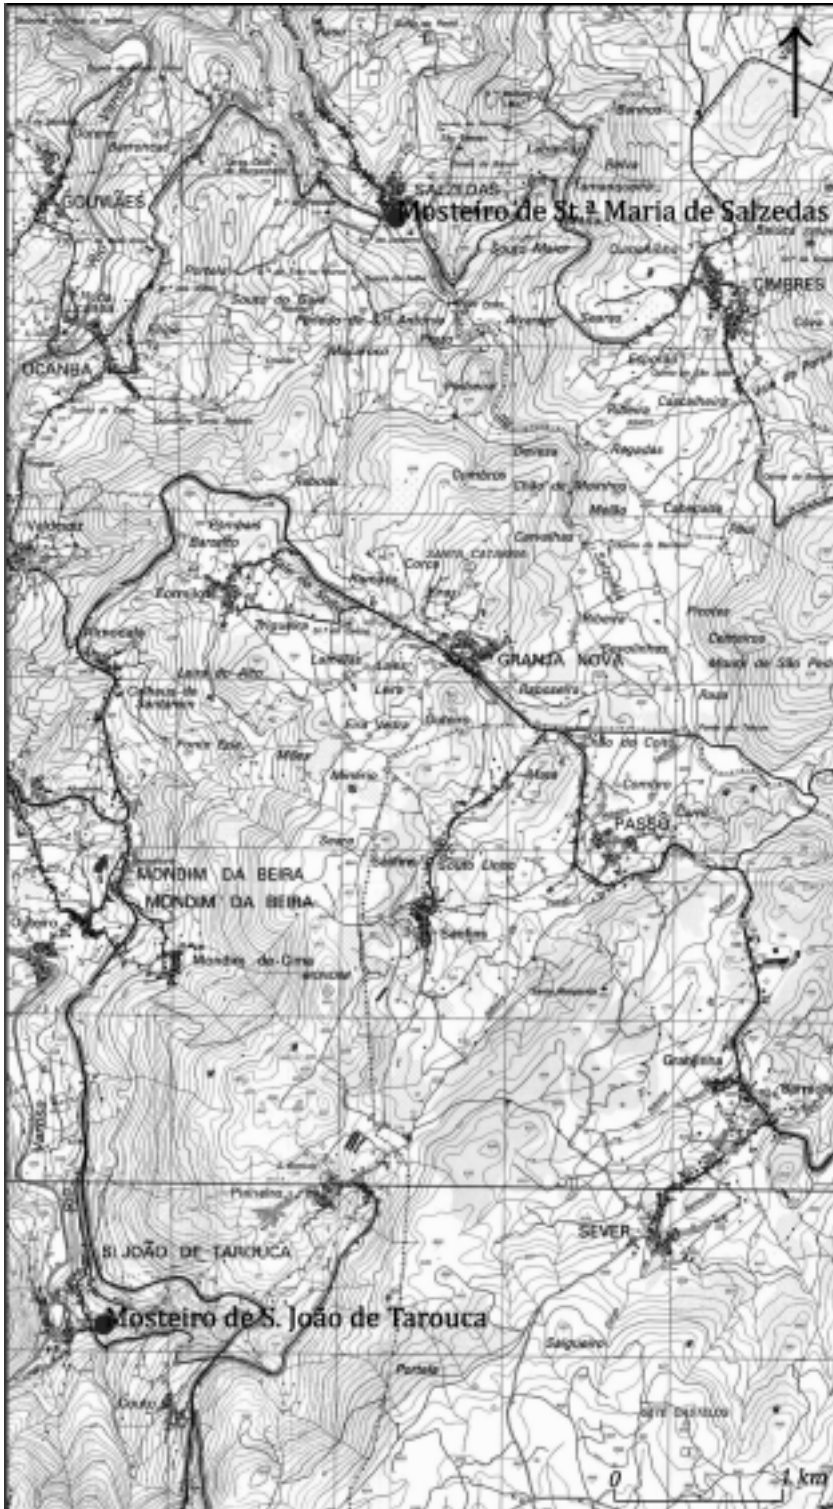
SALZEDAS
Mosteiro de St.ª Maria de Salzedas
GOUVIÃES
CIMBRES
UCANHA
Souto Maior
Dordio
Cabaços
Corça
GRANJA NOVA
Raposeira
Lamosa
Lara
Cabeça de Santarém
Milha
Miradouro
PASSÔ
MONDIM DA BEIRA
MONDIM DA BEIRA
Souto Covo
Sandim
Granjinha
SEVER
S. JOÃO DE TAROUCA
Mosteiro de S. João de Tarouca
Portela
Salgueiro
Couto
0
1 km